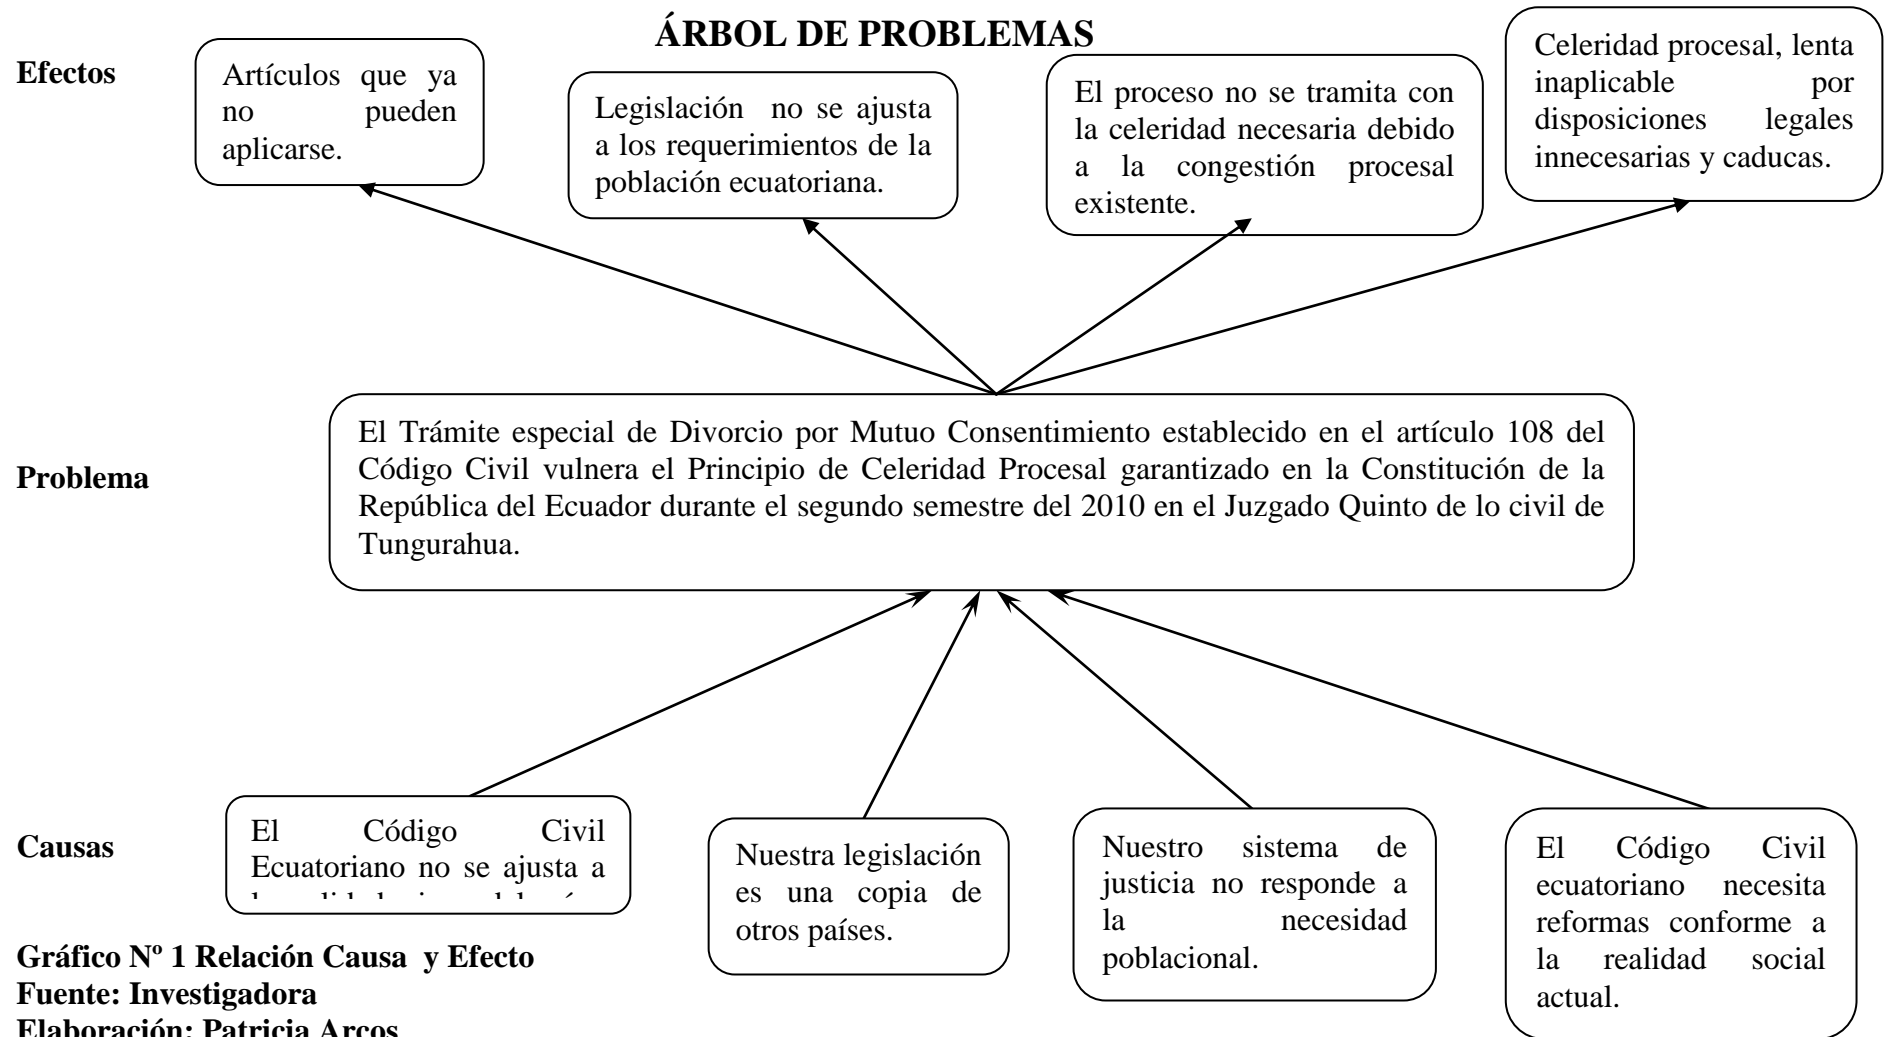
ÁRBOL DE PROBLEMAS

Efectos

Artículos que ya no pueden aplicarse.

Legislación no se ajusta a los requerimientos de la población ecuatoriana.

El proceso no se tramita con la celeridad necesaria debido a la congestión procesal existente.

Celeridad procesal, lenta inaplicable por disposiciones legales innecesarias y caducas.

Problema

El Trámite especial de Divorcio por Mutuo Consentimiento establecido en el artículo 108 del Código Civil vulnera el Principio de Celeridad Procesal garantizado en la Constitución de la República del Ecuador durante el segundo semestre del 2010 en el Juzgado Quinto de lo civil de Tungurahua.

Causas

El Código Civil Ecuatoriano no se ajusta a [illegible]

Nuestra legislación es una copia de otros países.

Nuestro sistema de justicia no responde a la necesidad poblacional.

El Código Civil ecuatoriano necesita reformas conforme a la realidad social actual.

Gráfico Nº 1 Relación Causa y Efecto
Fuente: Investigadora
Elaboración: Patricia Arcos